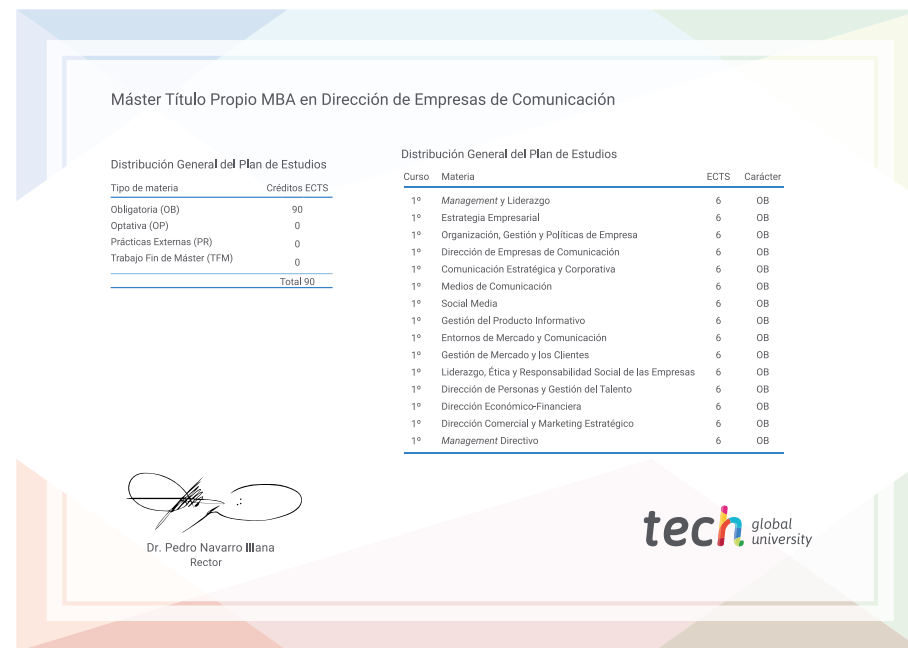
Máster Título Propio MBA en Dirección de Empresas de Comunicación

Distribución General del Plan de Estudios

| Tipo de materia | Créditos ECTS |
|---|---|
| Obligatoria (OB) | 90 |
| Optativa (OP) | 0 |
| Prácticas Externas (PR) | 0 |
| Trabajo Fin de Máster (TFM) | 0 |
| | Total 90 |

Distribución General del Plan de Estudios

| Curso | Materia | ECTS | Carácter |
|---|---|---|---|
| 1º | Management y Liderazgo | 6 | OB |
| 1º | Estrategia Empresarial | 6 | OB |
| 1º | Organización, Gestión y Políticas de Empresa | 6 | OB |
| 1º | Dirección de Empresas de Comunicación | 6 | OB |
| 1º | Comunicación Estratégica y Corporativa | 6 | OB |
| 1º | Medios de Comunicación | 6 | OB |
| 1º | Social Media | 6 | OB |
| 1º | Gestión del Producto Informativo | 6 | OB |
| 1º | Entornos de Mercado y Comunicación | 6 | OB |
| 1º | Gestión de Mercado y los Clientes | 6 | OB |
| 1º | Liderazgo, Ética y Responsabilidad Social de las Empresas | 6 | OB |
| 1º | Dirección de Personas y Gestión del Talento | 6 | OB |
| 1º | Dirección Económico-Financiera | 6 | OB |
| 1º | Dirección Comercial y Marketing Estratégico | 6 | OB |
| 1º | Management Directivo | 6 | OB |

Dr. Pedro Navarro Illana
Rector

tech global university